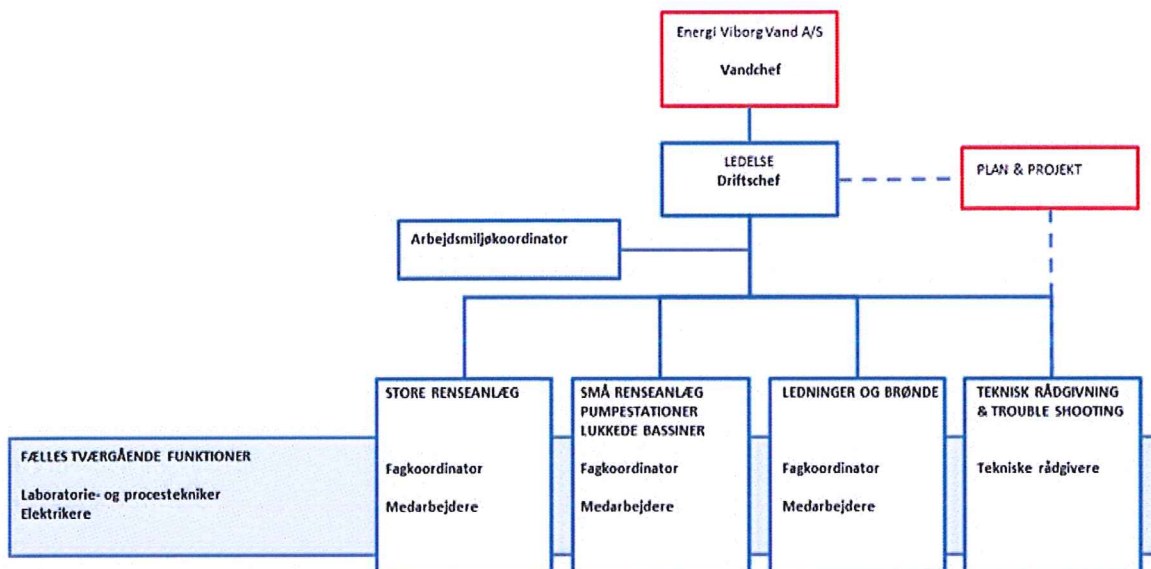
Energi Viborg Vand A/S

Vandchef

LEDELSE
Driftschef

PLAN & PROJEKT

Arbejdsmiljøkoordinator

FÆLLES TVÆRGÅENDE FUNKTIONER

Laboratorie- og procestekniker
Elektrikere

STORE RENSEANLÆG

Fagkoordinator

Medarbejdere

SMÅ RENSEANLÆG
PUMPESTATIONER
LUKKEDE BASSINER

Fagkoordinator

Medarbejdere

LEDNINGER OG BRØNDE

Fagkoordinator

Medarbejdere

TEKNISK RÅDGIVNING
& TROUBLE SHOOTING

Tekniske rådgivere